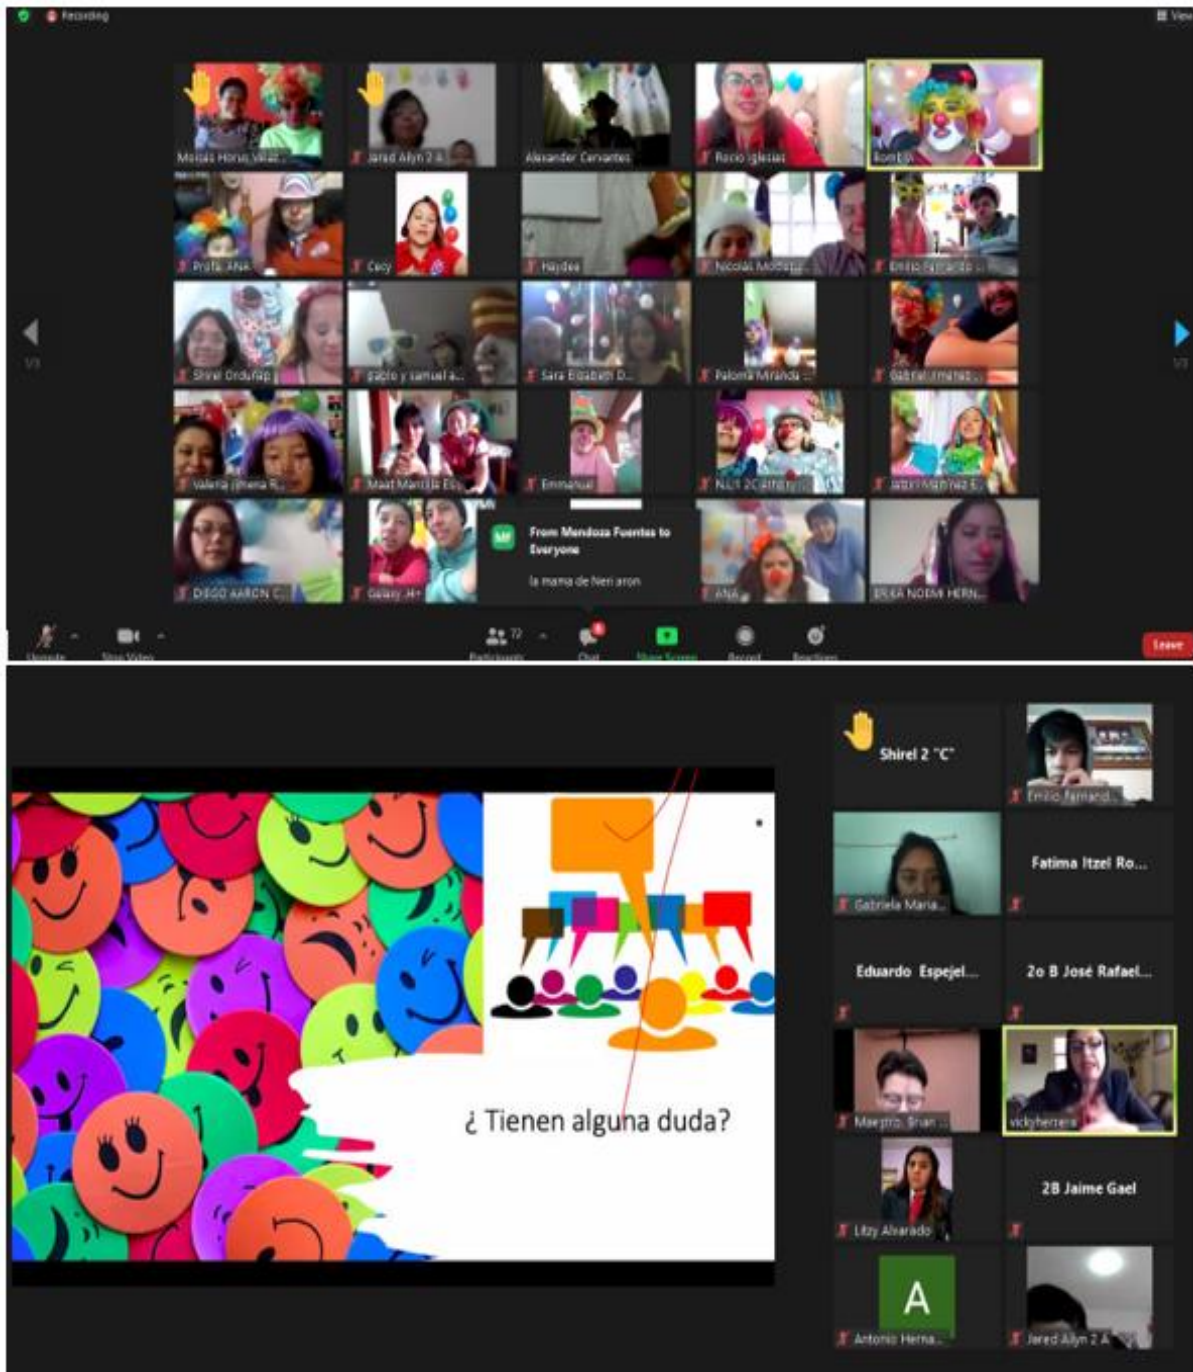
Recording

View

Moisés Horus Vilar...
Jared Allyn 2 A
Alexander Cervantes
Rocio Iglesias
Bombo
Profa. ANA
Cecy
Haydee
Nicolas Morales...
Emilio Fernando...
Shirel Ordoñez
pablo y samuel a...
Sara Elizabeth D...
Paloma Miranda...
Gabriel Jimenez...
Valeria Jimena R...
Maat Mariela Es...
Emmanuel
NILY 2C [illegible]
Jatziri Martinez E...
DIEGO AARON C...
Galaxy J4+
From Mendoza Fuentes to Everyone
la mama de Neri aron
ANA
ERIKA NOEMI HERN...

Unmute
Stop Video
Participants 72
Chat
Share Screen
Record
Reactions
Leave

Shirel 2 "C"
Emilio Fernand...
Gabriela Maria...
Fatima Itzel Ro...
Eduardo Espejel...
2o B José Rafael...
Maestro, Brian ...
vickyherrera
Litzy Alvarado
2B Jaime Gael
A
Antonio Herna...
Jared Allyn 2 A

¿ Tienen alguna duda?